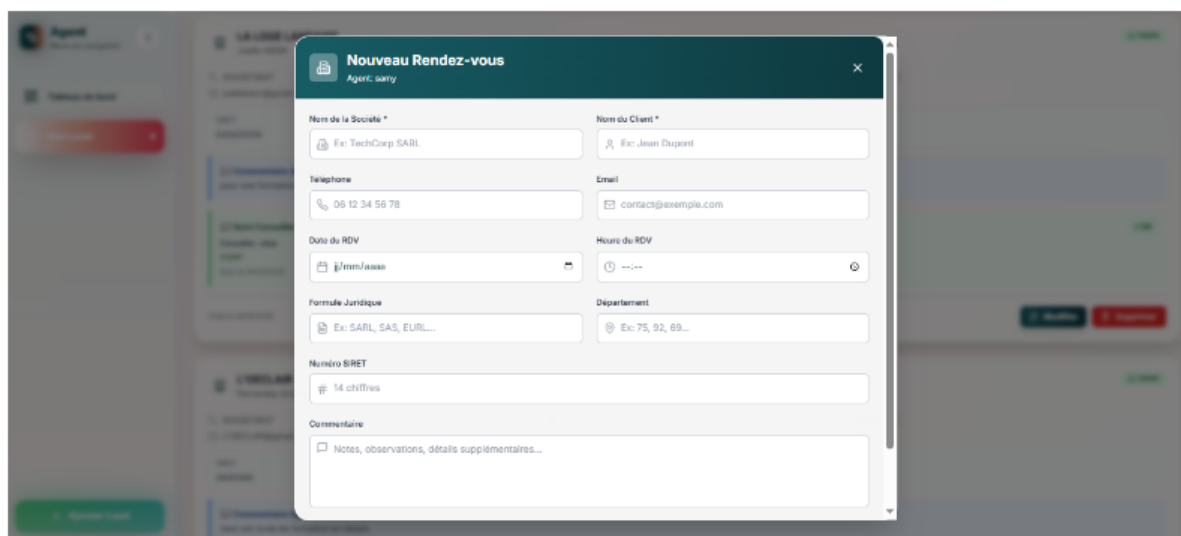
Nouveau Rendez-vous
Agent: samy

Nom de la Société *
Ex: TechCorp SARL

Nom du Client *
Ex: Jean Dupont

Téléphone
06 12 34 56 78

Email
contact@exemple.com

Date du RDV
jj/mm/aaaa

Heure du RDV
--:--

Formule Juridique
Ex: SARL, SAS, EURL...

Département
Ex: 75, 92, 69...

Numéro SIRET
14 chiffres

Commentaire
Notes, observations, détails supplémentaires...